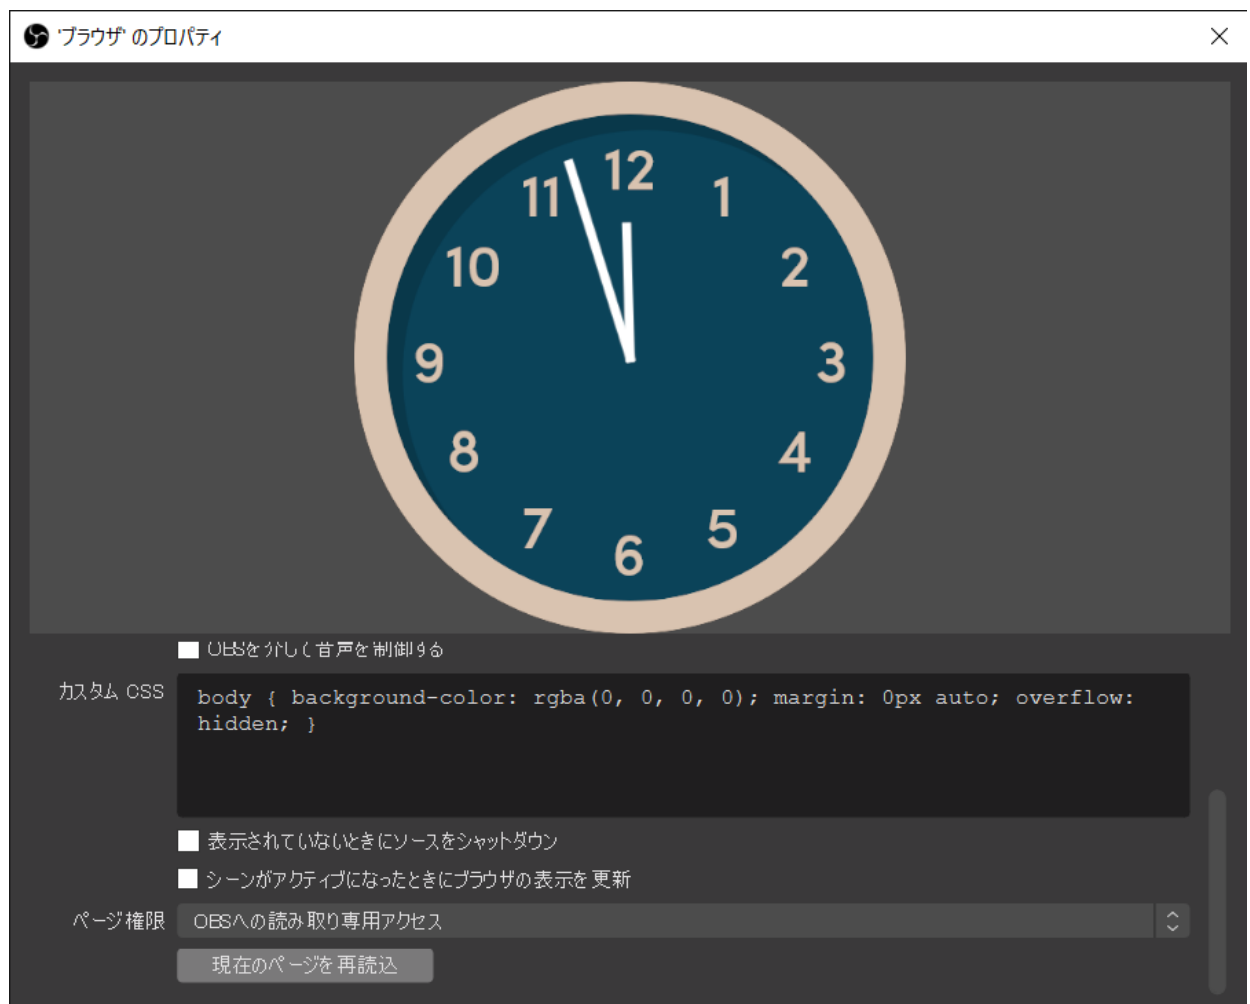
'ブラウザ' のプロパティ

12
1
2
3
4
5
6
7
8
9
10
11

OBSを介して音声を制御する

カスタム CSS

body { background-color: rgba(0, 0, 0, 0); margin: 0px auto; overflow: hidden; }

表示されていないときにソースをシャットダウン

シーンがアクティブになったときにブラウザの表示を更新

ページ権限
OBSへの読み取り専用アクセス

現在のページを再読込